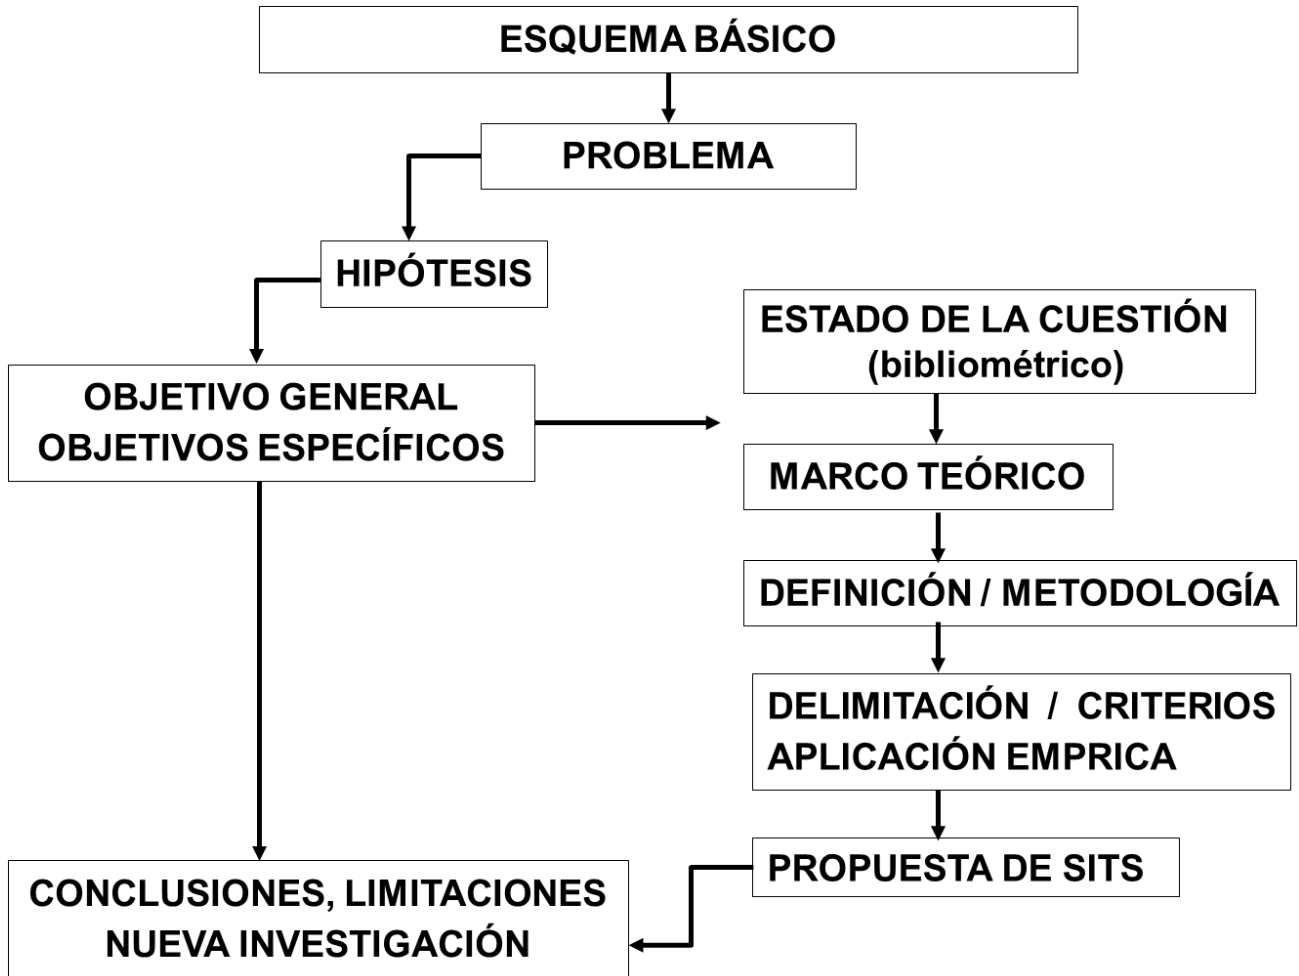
ESQUEMA BÁSICO

PROBLEMA

HIPÓTESIS

OBJETIVO GENERAL
OBJETIVOS ESPECÍFICOS

ESTADO DE LA CUESTIÓN
(bibliométrico)

MARCO TEÓRICO

DEFINICIÓN / METODOLOGÍA

DELIMITACIÓN / CRITERIOS
APLICACIÓN EMPRICA

PROPUESTA DE SITS

CONCLUSIONES, LIMITACIONES
NUEVA INVESTIGACIÓN